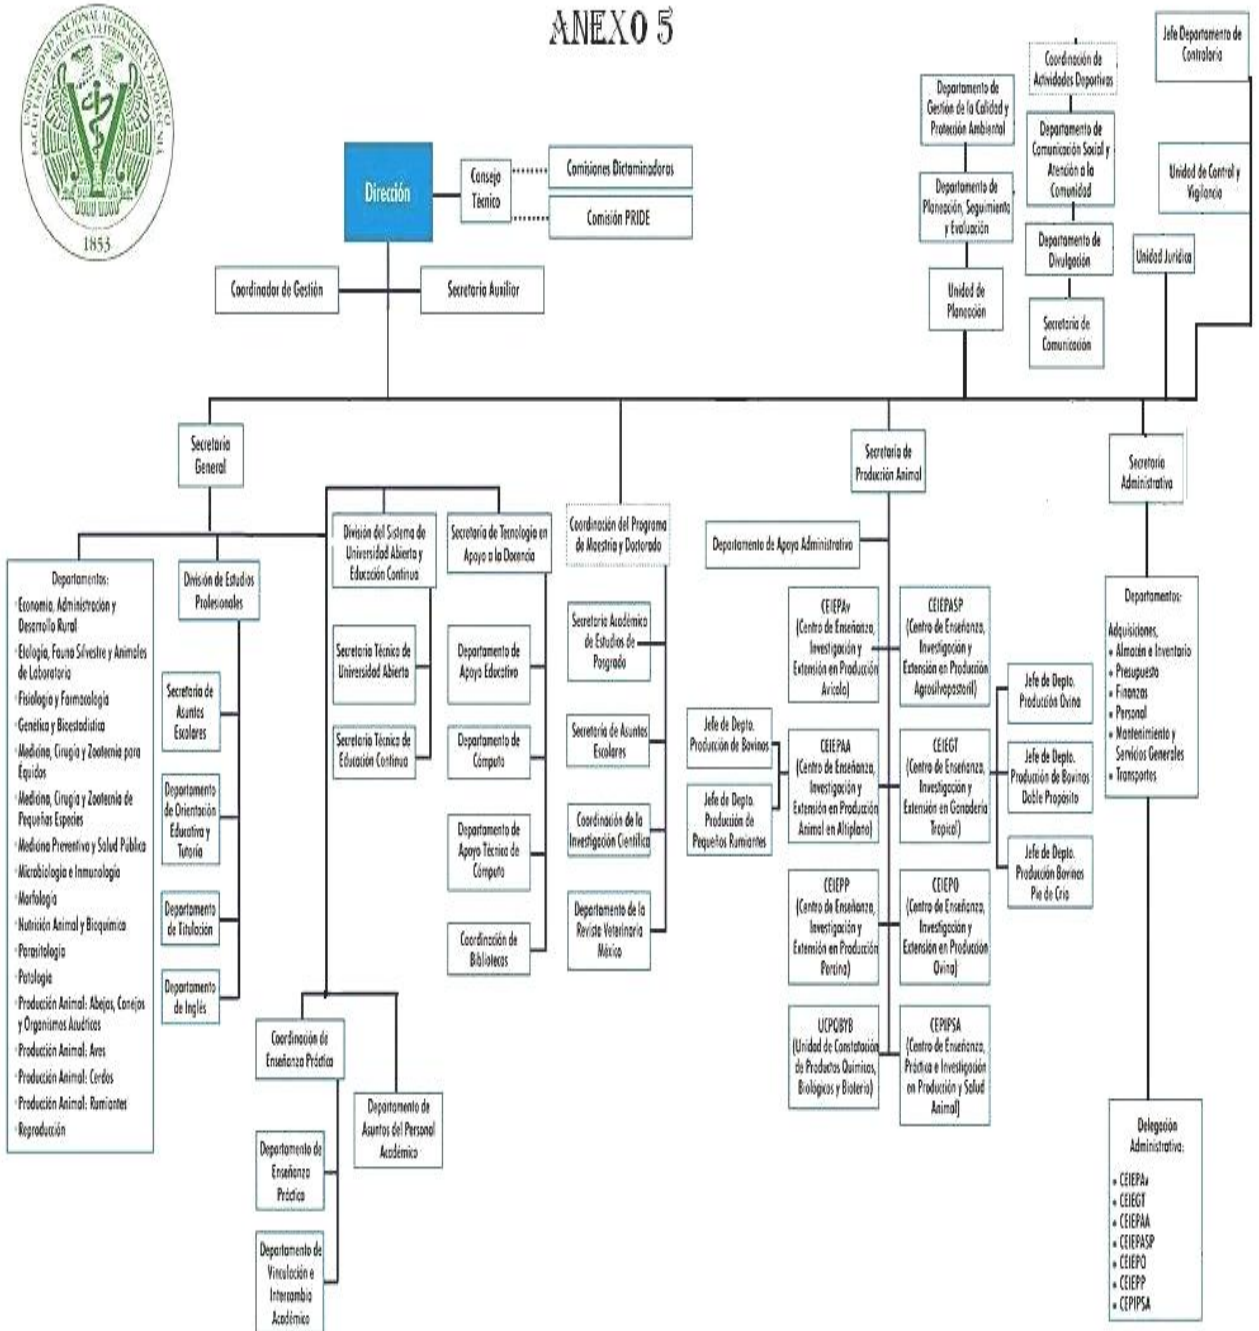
ANEXO 5

UNIVERSIDAD NACIONAL AUTÓNOMA DE MÉXICO
FACULTAD DE MEDICINA VETERINARIA Y ZOOTECNIA
1853

Dirección

Consejo Técnico

Comisiones Dictaminadoras

Comisión PRIDE

Coordinador de Gestión

Secretaría Auxiliar

Coordinación de Actividades Deportivas

Jefe Departamento de Contraloría

Departamento de Gestión de la Calidad y Protección Ambiental

Departamento de Comunicación Social y Atención a la Comunidad

Unidad de Control y Vigilancia

Departamento de Planeación, Seguimiento y Evaluación

Departamento de Divulgación

Unidad Jurídica

Unidad de Planeación

Secretaría de Comunicación

Secretaría General

Secretaría de Producción Animal

Secretaría Administrativa

Departamentos:
Economía, Administración y Desarrollo Rural
Etología, Fauna Silvestre y Animales de Laboratorio
Fisiología y Farmacología
Genética y Bioestadística
Medicina, Cirugía y Zootecnia para Equidos
Medicina, Cirugía y Zootecnia de Pequeñas Especies
Medicina Preventiva y Salud Pública
Microbiología e Inmunología
Morfología
Nutrición Animal y Bioquímica
Parasitología
Patología
Producción Animal: Abejas, Conejos y Organismos Acuáticos
Producción Animal: Aves
Producción Animal: Cerdos
Producción Animal: Rumiantes
Reproducción

División de Estudios Profesionales

Secretaría de Asuntos Escolares

Departamento de Orientación Educativa y Tutoría

Departamento de Titulación

Departamento de Inglés

División del Sistema de Universidad Abierta y Educación Continua

Secretaría Técnica de Universidad Abierta

Secretaría Técnica de Educación Continua

Secretaría de Tecnología en Apoyo a la Docencia

Departamento de Apoyo Educativo

Departamento de Cómputo

Departamento de Apoyo Técnico de Cómputo

Coordinación de Bibliotecas

Coordinación del Programa de Maestría y Doctorado

Secretaría Académica de Estudios de Posgrado

Secretaría de Asuntos Escolares

Coordinación de la Investigación Científica

Departamento de la Revista Veterinaria México

Coordinación de Enseñanza Práctica

Departamento de Asuntos del Personal Académico

Departamento de Enseñanza Práctica

Departamento de Vinculación e Intercambio Académico

Departamento de Apoyo Administrativo

Jefe de Depto. Producción de Bovinos

Jefe de Depto. Producción de Pequeños Rumiantes

CEIEPAv (Centro de Enseñanza, Investigación y Extensión en Producción Avícola)

CEIEPASP (Centro de Enseñanza, Investigación y Extensión en Producción Agrosilvopastoril)

Jefe de Depto. Producción Ovina

CEIEPAA (Centro de Enseñanza, Investigación y Extensión en Producción Animal en Altiplano)

CEIEGT (Centro de Enseñanza, Investigación y Extensión en Ganadería Tropical)

Jefe de Depto. Producción de Bovinos Doble Propósito

Jefe de Depto. Producción Bovinos Pie de Cría

CEIEPP (Centro de Enseñanza, Investigación y Extensión en Producción Porcina)

CEIEPO (Centro de Enseñanza, Investigación y Extensión en Producción Ovina)

UCPQBYB (Unidad de Constatación de Productos Químicos, Biológicos y Bioterio)

CEPIPSA (Centro de Enseñanza, Práctica e Investigación en Producción y Salud Animal)

Departamentos:
Adquisiciones,
• Almacén e Inventario
• Presupuesto
• Finanzas
• Personal
• Mantenimiento y Servicios Generales
• Transportes

Delegación Administrativa:
• CEIEPAv
• CEIEGT
• CEIEPAA
• CEIEPASP
• CEIEPO
• CEIEPP
• CEPIPSA